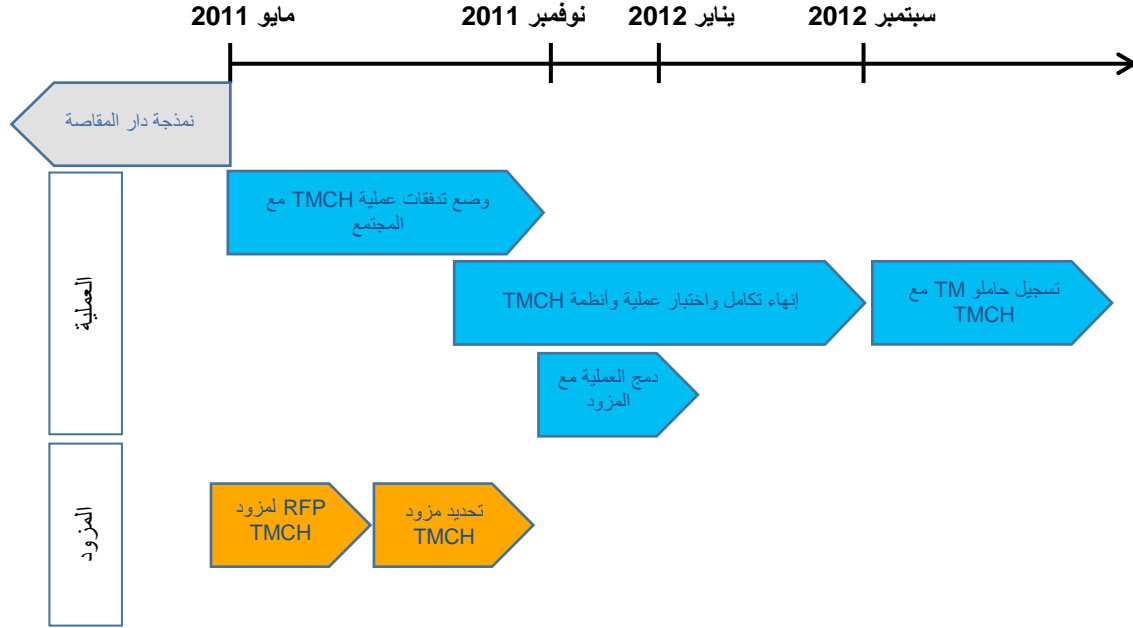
مايو 2011
نوفمبر 2011
يناير 2012
سبتمبر 2012

نمذجة دار المقاصة

العملية

وضع تدفقات عملية TMCH مع المجتمع

إنهاء تكامل واختبار عملية وأنظمة TMCH

تسجيل حاملو TM مع TMCH

دمج العملية مع المزود

المزود

RFP لمزود TMCH

تحديد مزود TMCH